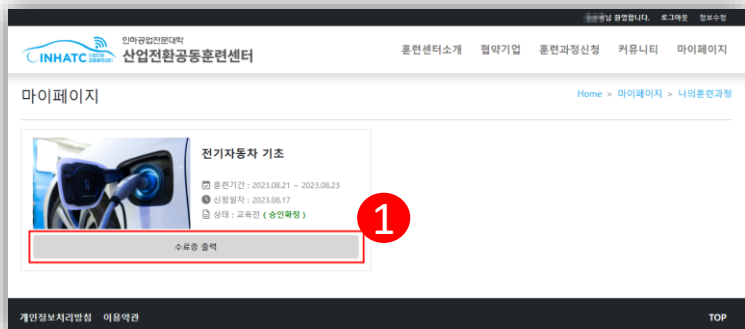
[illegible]님 환영합니다. 로그아웃 정보수정

INHATC 인하공업전문대학 산업전환공동훈련센터

훈련센터소개 협약기업 훈련과정신청 커뮤니티 마이페이지

마이페이지

Home > 마이페이지 > 나의훈련과정

전기자동차 기초

훈련기간 : 2023.08.21 ~ 2023.08.23

신청일자 : 2023.08.17

상태 : 교육전 ( 승인확정 )

1

수료증 출력

개인정보처리방침 이용약관

TOP